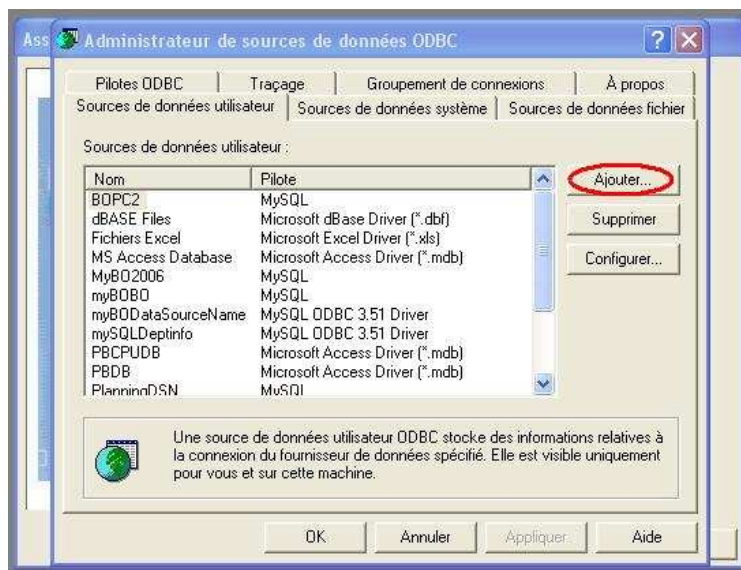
Ass Administrateur de sources de données ODBC

Pilotes ODBC | Traçage | Groupement de connexions | À propos
Sources de données utilisateur | Sources de données système | Sources de données fichier

Sources de données utilisateur :

| Nom | Pilote |
|---|---|
| BOPC2 | MySQL |
| dBASE Files | Microsoft dBase Driver (*.dbf) |
| Fichiers Excel | Microsoft Excel Driver (*.xls) |
| MS Access Database | Microsoft Access Driver (*.mdb) |
| MyBO2006 | MySQL |
| myBOBO | MySQL |
| myBODataSourceName | MySQL ODBC 3.51 Driver |
| mySQLDeptinfo | MySQL ODBC 3.51 Driver |
| PBCPUDB | Microsoft Access Driver (*.mdb) |
| PBDB | Microsoft Access Driver (*.mdb) |
| PlanningDSN | MySQL |

Ajouter...
Supprimer
Configurer...

Une source de données utilisateur ODBC stocke des informations relatives à la connexion du fournisseur de données spécifié. Elle est visible uniquement pour vous et sur cette machine.

OK Annuler Appliquer Aide